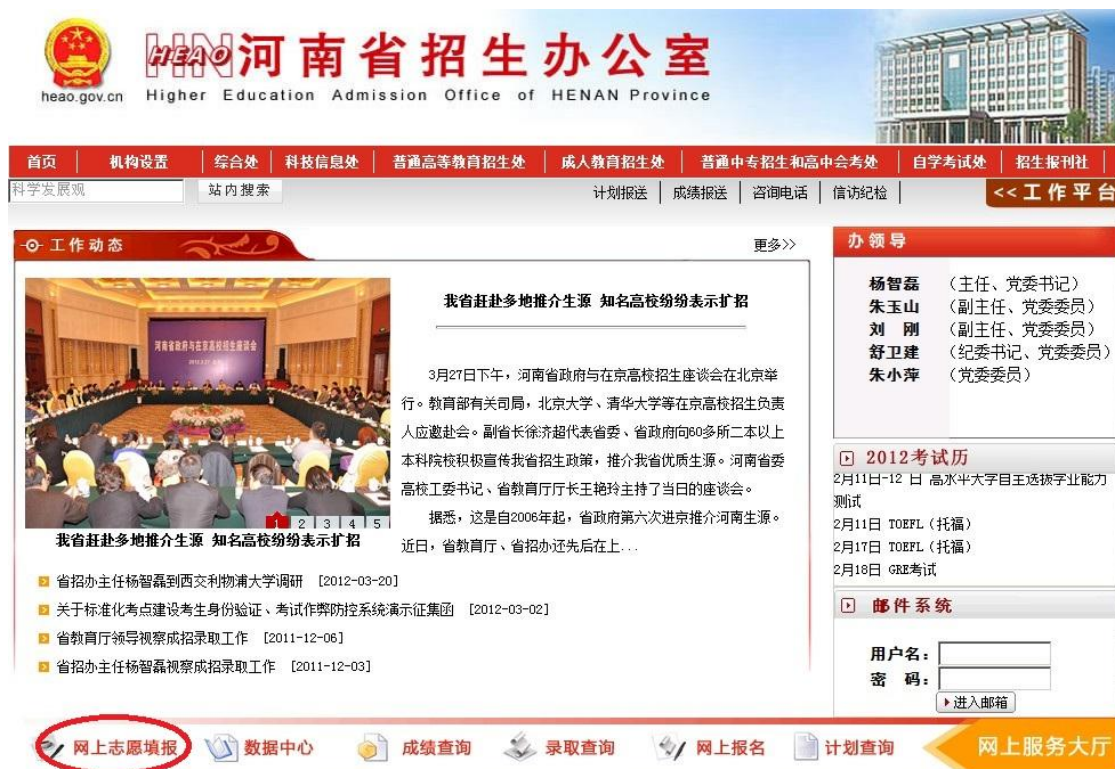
HEAO河南省招生办公室
heao.gov.cn Higher Education Admission Office of HENAN Province

首页 | 机构设置 | 综合处 | 科技信息处 | 普通高等教育招生处 | 成人教育招生处 | 普通中专招生和高中会考处 | 自学考试处 | 招生报刊社

科学发展观 站内搜索 计划报送 | 成绩报送 | 咨询电话 | 信访纪检 | <<工作平台

工作动态 更多>>

河南省政府与在京高校招生座谈会

我省赶赴多地推介生源 知名高校纷纷表示扩招

3月27日下午，河南省政府与在京高校招生座谈会在北京举行。教育部有关司局，北京大学、清华大学等在京高校招生负责人应邀赴会。副省长徐济超代表省委、省政府向60多所二本以上本科院校积极宣传我省招生政策，推介我省优质生源。河南省委高校工委书记、省教育厅厅长王艳玲主持了当日的座谈会。

据悉，这是自2006年起，省政府第六次进京推介河南生源。近日，省教育厅、省招办还先后在上...

1 2 3 4 5

我省赶赴多地推介生源 知名高校纷纷表示扩招

省招办主任杨智磊到西交利物浦大学调研 [2012-03-20]
关于标准化考点建设考生身份验证、考试作弊防控系统演示征集函 [2012-03-02]
省教育厅领导视察成招录取工作 [2011-12-06]
省招办主任杨智磊视察成招录取工作 [2011-12-03]

办领导
杨智磊 （主任、党委书记）
朱玉山 （副主任、党委委员）
刘 刚 （副主任、党委委员）
舒卫建 （纪委书记、党委委员）
朱小萍 （党委委员）

2012考试历
2月11日-12 日 高水平大学自主选拔学业能力测试
2月11日 TOEFL（托福）
2月17日 TOEFL（托福）
2月18日 GRE考试

邮件系统
用户名：
密 码：
进入邮箱

网上志愿填报 数据中心 成绩查询 录取查询 网上报名 计划查询 网上服务大厅